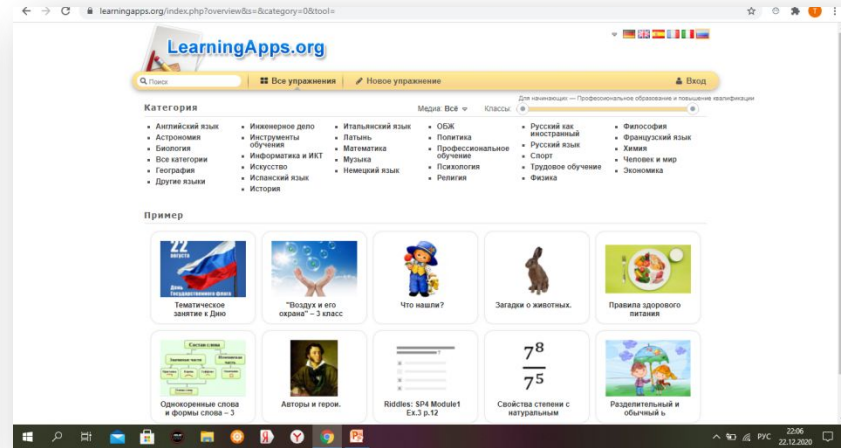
learningapps.org/index.php?overview&s=&category=0&tool=

LearningApps.org

Поиск

Все упражнения

Новое упражнение

Вход

Категория

Медиа: Всё

Классы:

Для начинающих — Профессиональное образование и повышение квалификации

- Английский язык
- Астрономия
- Биология
- Все категории
- География
- Другие языки

- Инженерное дело
- Инструменты обучения
- Информатика и ИКТ
- Искусство
- Испанский язык
- История

- Итальянский язык
- Латынь
- Математика
- Музыка
- Немецкий язык

- ОБЖ
- Политика
- Профессиональное обучение
- Психология
- Религия

- Русский как иностранный
- Русский язык
- Спорт
- Трудовое обучение
- Физика

- Философия
- Французский язык
- Химия
- Человек и мир
- Экономика

Пример

22 августа
День Государственного флага

Тематическое занятие к Дню

"Воздух и его охрана" – 3 класс

Что нашли?

Загадки о животных.

Правила здорового питания

Состав слова

Однокоренные слова и формы слова – 3

Авторы и герои.

Riddles: SP4 Module1 Ex.3 p.12

$\frac{7^8}{7^5}$

Свойства степени с натуральным

Разделительный и обычный ь

РУС 22:06 22.12.2020